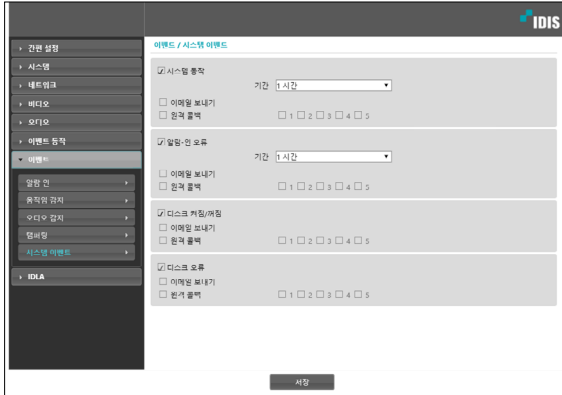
IDIS

간편 설정
시스템
네트워크
비디오
오디오
이벤트 동작
이벤트
알람 인
움직임 감지
오디오 감지
탬퍼링
시스템 이벤트
IDLA

이벤트 / 시스템 이벤트

☑ 시스템 동작
기간 1 시간
☐ 이메일 보내기
☐ 원격 콜백 ☐ 1 ☐ 2 ☐ 3 ☐ 4 ☐ 5

☑ 알람-인 오류
기간 1 시간
☐ 이메일 보내기
☐ 원격 콜백 ☐ 1 ☐ 2 ☐ 3 ☐ 4 ☐ 5

☑ 디스크 켜짐/꺼짐
☐ 이메일 보내기
☐ 원격 콜백 ☐ 1 ☐ 2 ☐ 3 ☐ 4 ☐ 5

☑ 디스크 오류
☐ 이메일 보내기
☐ 원격 콜백 ☐ 1 ☐ 2 ☐ 3 ☐ 4 ☐ 5

저장